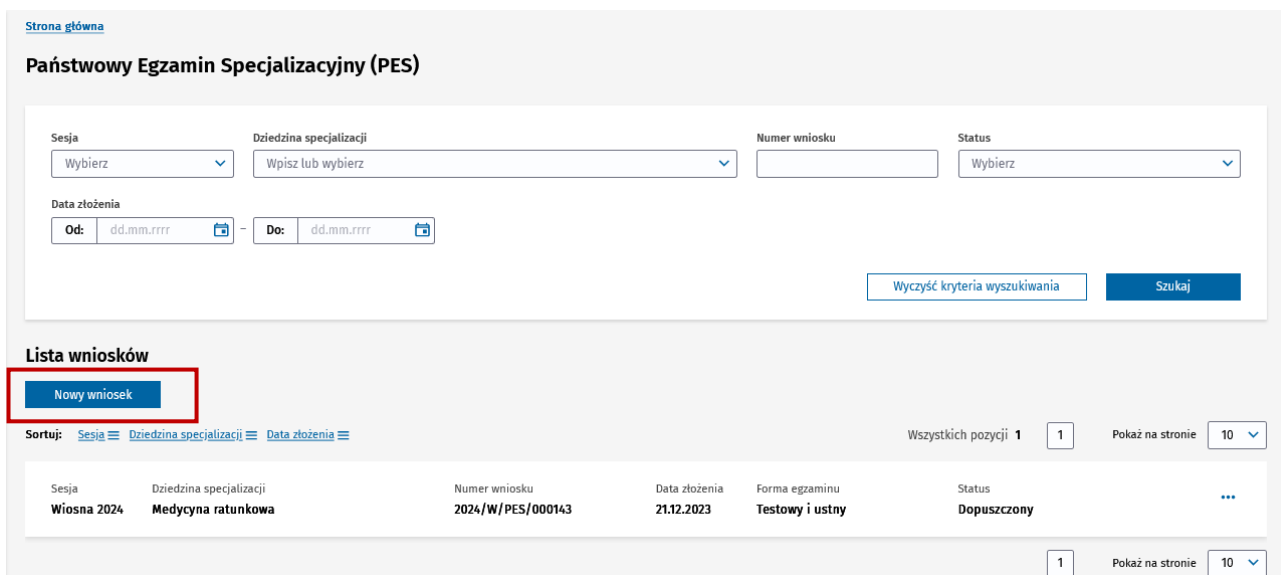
Strona główna

Państwowy Egzamin Specjalizacyjny (PES)

Sesja
Wybierz

Dziedzina specjalizacji
Wpisz lub wybierz

Numer wniosku

Status
Wybierz

Data złożenia
Od: dd.mm.rrrr – Do: dd.mm.rrrr

Wyczyść kryteria wyszukiwania

Szukaj

Lista wniosków

Nowy wniosek

Sortuj: Sesja Dziedzina specjalizacji Data złożenia

Wszystkich pozycji 1

1

Pokaż na stronie 10

| Sesja | Dziedzina specjalizacji | Numer wniosku | Data złożenia | Forma egzaminu | Status |
|---|---|---|---|---|---|
| Wiosna 2024 | Medycyna ratunkowa | 2024/W/PES/000143 | 21.12.2023 | Testowy i ustny | Dopuszczony |

...

1

Pokaż na stronie 10